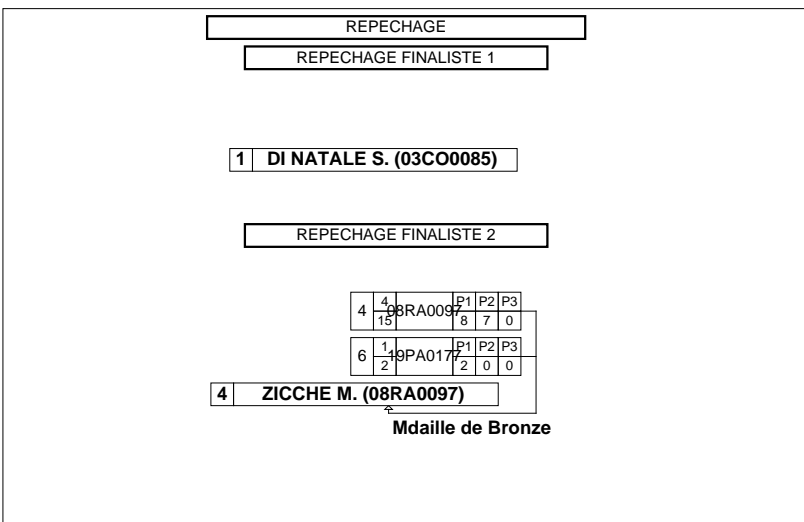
REPECHAGE

REPECHAGE FINALISTE 1

1 DI NATALE S. (03CO0085)

REPECHAGE FINALISTE 2

| 4 | $\frac{4}{15}$ | 08RA0097 | P1 | P2 | P3 |
|---|---|---|---|---|---|
| | | | 8 | 7 | 0 |

| 6 | $\frac{1}{2}$ | 19PA0177 | P1 | P2 | P3 |
|---|---|---|---|---|---|
| | | | 2 | 0 | 0 |

4 ZICCHE M. (08RA0097)

Mdaille de Bronze